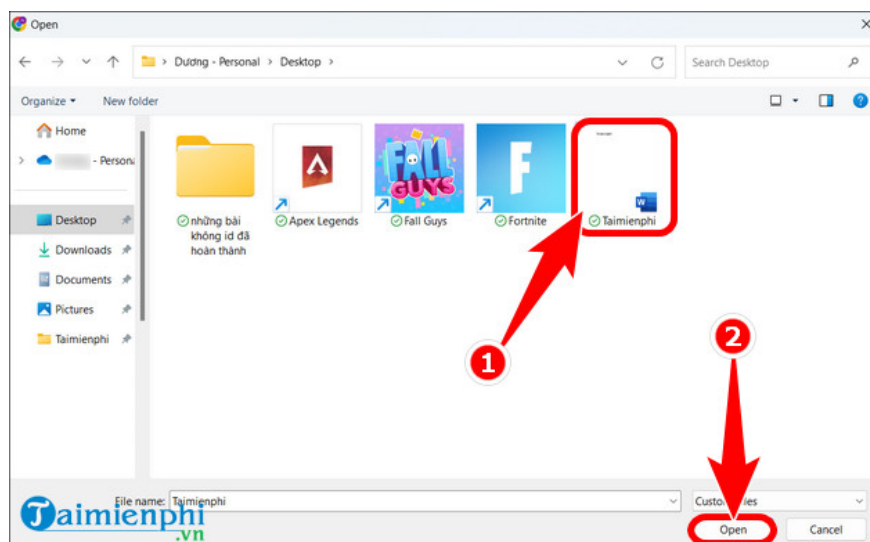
Open

Dương - Personal > Desktop >

Search Desktop

Organize ▾ New folder

Home
- Persona
Desktop
Downloads
Documents
Pictures
Taimienphi

những bài không id đã hoàn thành

Apex Legends

FALL GUYS

Fall Guys

Fortnite

Taimienphi

1

2

File name: Taimienphi

Custo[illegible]les

Open

Cancel

Taimienphi .vn